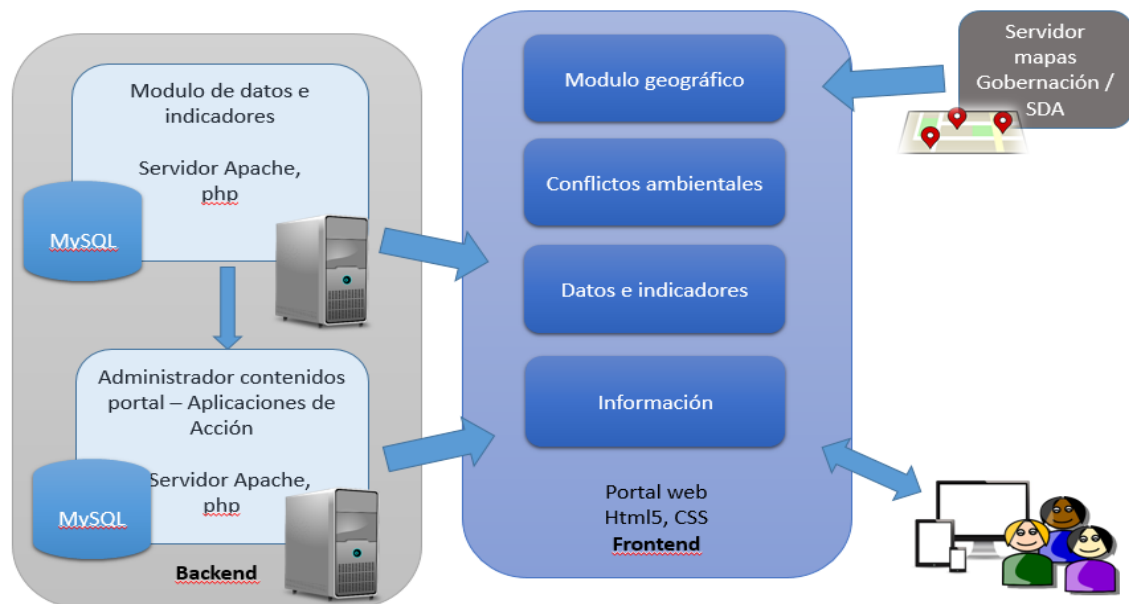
Modulo de datos e indicadores

Servidor Apache, php

MySQL

Administrador contenidos portal – Aplicaciones de Acción

Servidor Apache, php

MySQL

Backend

Modulo geográfico

Conflictos ambientales

Datos e indicadores

Información

Portal web
Html5, CSS
Frontend

Servidor mapas Gobernación / SDA